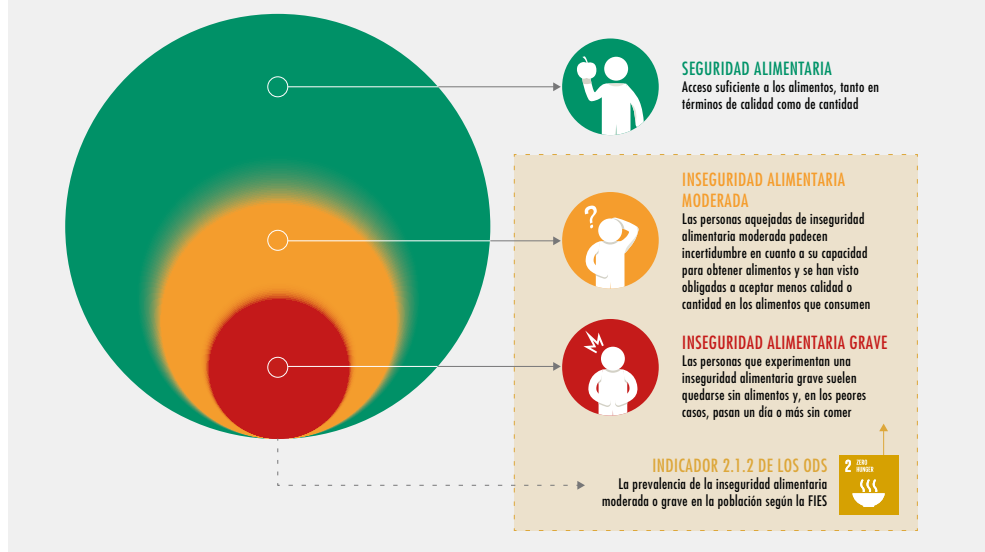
SEGURIDAD ALIMENTARIA
Acceso suficiente a los alimentos, tanto en términos de calidad como de cantidad

INSEGURIDAD ALIMENTARIA MODERADA
Las personas aquejadas de inseguridad alimentaria moderada padecen incertidumbre en cuanto a su capacidad para obtener alimentos y se han visto obligadas a aceptar menos calidad o cantidad en los alimentos que consumen

INSEGURIDAD ALIMENTARIA GRAVE
Las personas que experimentan una inseguridad alimentaria grave suelen quedarse sin alimentos y, en los peores casos, pasan un día o más sin comer

INDICADOR 2.1.2 DE LOS ODS
La prevalencia de la inseguridad alimentaria moderada o grave en la población según la FIES

2 ZERO HUNGER